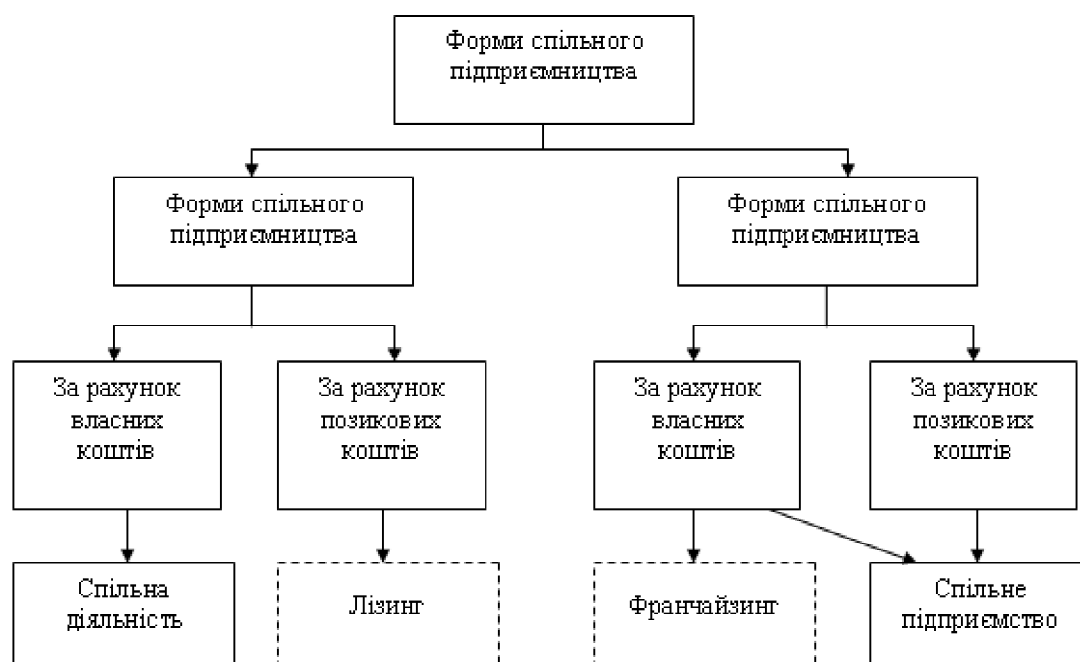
Форми спільного підприємництва

Форми спільного підприємництва

Форми спільного підприємництва

За рахунок власних коштів

За рахунок позикових коштів

За рахунок власних коштів

За рахунок позикових коштів

Спільна діяльність

Лізинг

Франчайзинг

Спільне підприємство